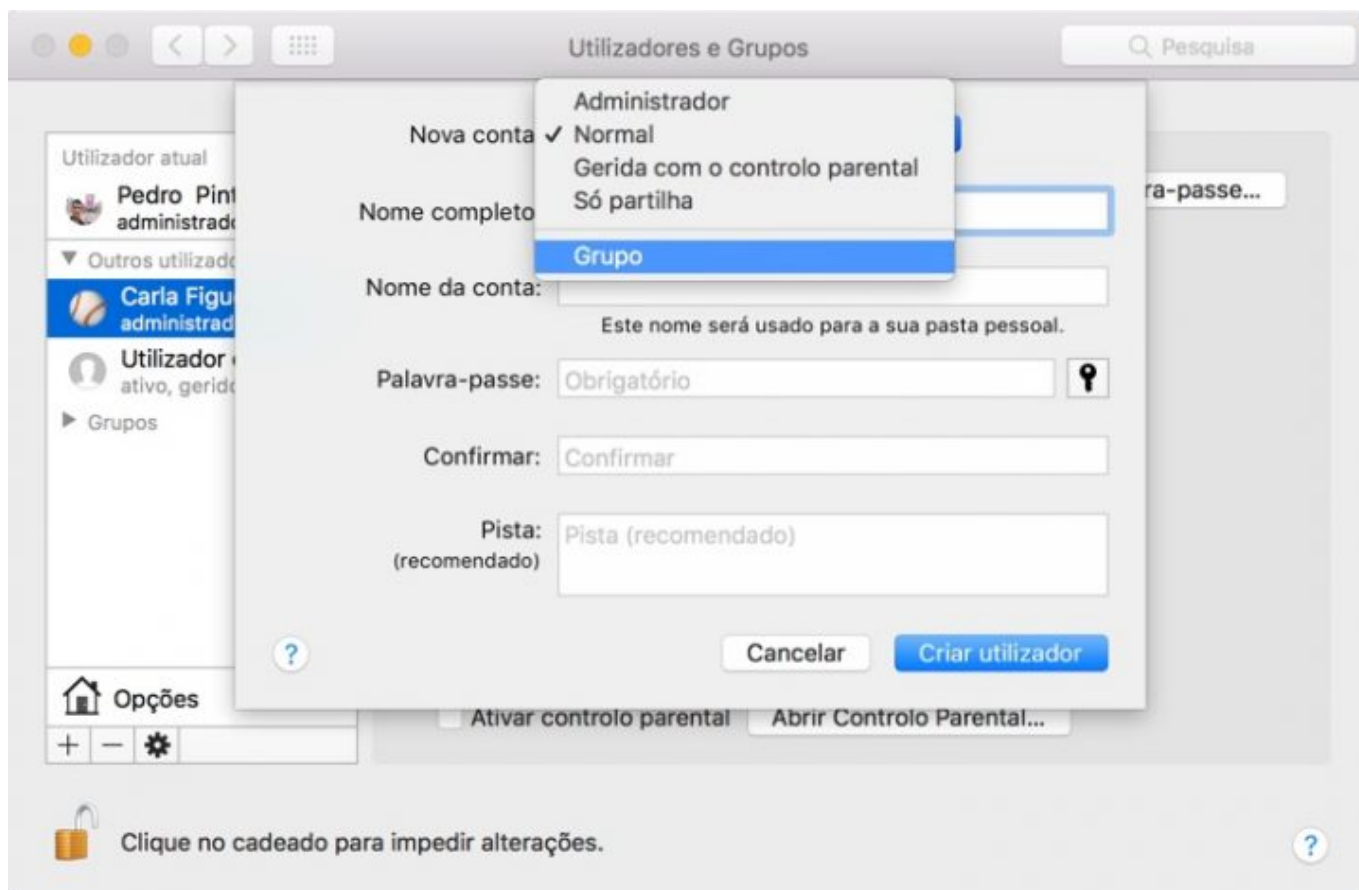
Utilizadores e Grupos

Pesquisa

Utilizador atual

Pedro Pint

administrad

▼ Outros utilizad

Carla Figu

administrad

Utilizador

ativo, gerid

▶ Grupos

Opções

+ −

Nova conta

Administrador

✓ Normal

Gerida com o controlo parental

Só partilha

Grupo

Nome completo

Nome da conta:

Este nome será usado para a sua pasta pessoal.

Palavra-passe: Obrigatório

Confirmar: Confirmar

Pista: (recomendado) Pista (recomendado)

?

Cancelar

Criar utilizador

ra-passe...

Ativar controlo parental

Abrir Controlo Parental...

Clique no cadeado para impedir alterações.

?